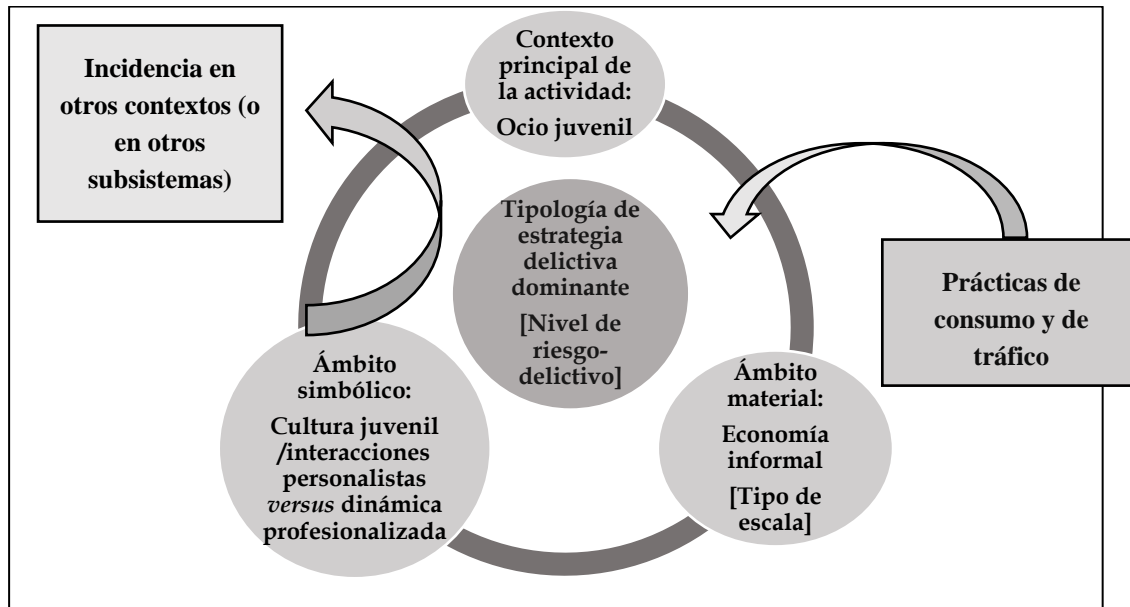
Incidencia en otros contextos (o en otros subsistemas)

Contexto principal de la actividad:

Ocio juvenil

Tipología de estrategia delictiva dominante

[Nivel de riesgo-delictivo]

Prácticas de consumo y de tráfico

Ámbito simbólico:

Cultura juvenil /interacciones personalistas *versus* dinámica profesionalizada

Ámbito material:

Economía informal

[Tipo de escala]